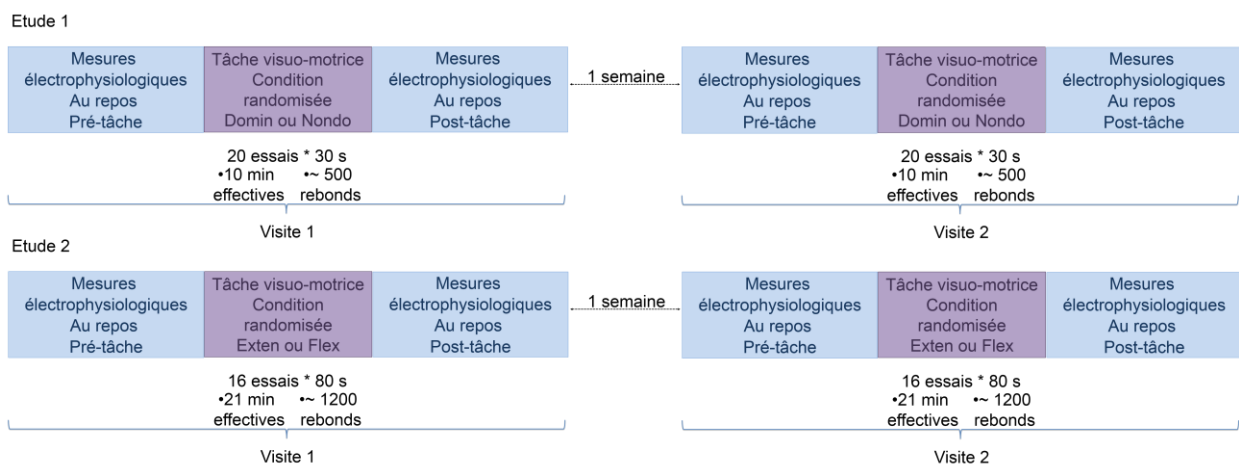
Etude 1

Mesures électrophysiologiques Au repos Pré-tâche

Tâche visuo-motrice Condition randomisée Domin ou Nondo

Mesures électrophysiologiques Au repos Post-tâche

1 semaine

Mesures électrophysiologiques Au repos Pré-tâche

Tâche visuo-motrice Condition randomisée Domin ou Nondo

Mesures électrophysiologiques Au repos Post-tâche

20 essais * 30 s
•10 min effectives •~ 500 rebonds

20 essais * 30 s
•10 min effectives •~ 500 rebonds

Visite 1

Visite 2

Etude 2

Mesures électrophysiologiques Au repos Pré-tâche

Tâche visuo-motrice Condition randomisée Exten ou Flex

Mesures électrophysiologiques Au repos Post-tâche

1 semaine

Mesures électrophysiologiques Au repos Pré-tâche

Tâche visuo-motrice Condition randomisée Exten ou Flex

Mesures électrophysiologiques Au repos Post-tâche

16 essais * 80 s
•21 min effectives •~ 1200 rebonds

16 essais * 80 s
•21 min effectives •~ 1200 rebonds

Visite 1

Visite 2